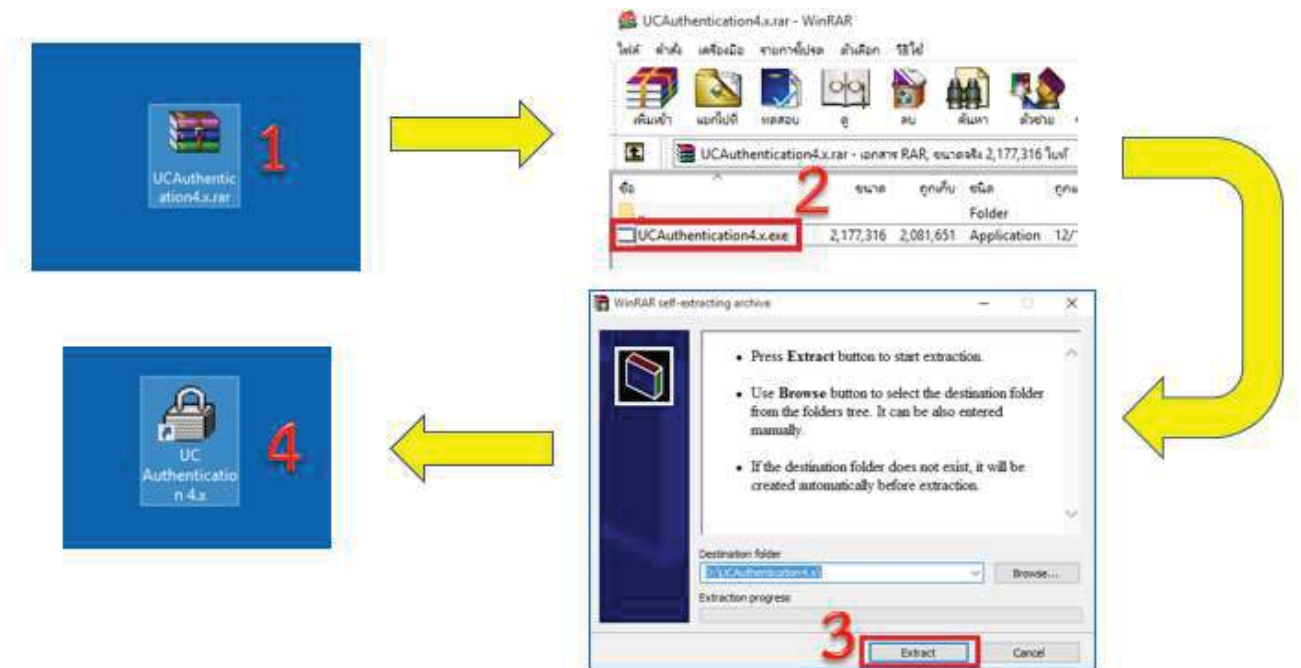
UCAuthentication4.x.rar

1

UCAuthentication4.x.rar - WinRAR

ไฟล์ คำสั่ง เครื่องมือ รายการโปรด ตัวเลือก วิธีใช้

เพิ่มเข้า แตกไปที่ ทดสอบ ดู ลบ ค้นหา ตัวช่วย

UCAuthentication4.x.rar - เอกสาร RAR, ขนาดจริง 2,177,316 ไบต์

| ชื่อ | ขนาด | ถูกเก็บ | ชนิด | ถูกแ |
|---|---|---|---|---|
| .. | | | Folder | |
| UCAuthentication4.x.exe | 2,177,316 | 2,081,651 | Application | 12/ |

2

WinRAR self-extracting archive

• Press **Extract** button to start extraction.

• Use **Browse** button to select the destination folder from the folders tree. It can be also entered manually.

• If the destination folder does not exist, it will be created automatically before extraction.

Destination folder

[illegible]

Browse...

Extraction progress

3

Extract

Cancel

UC Authentication 4.x

4